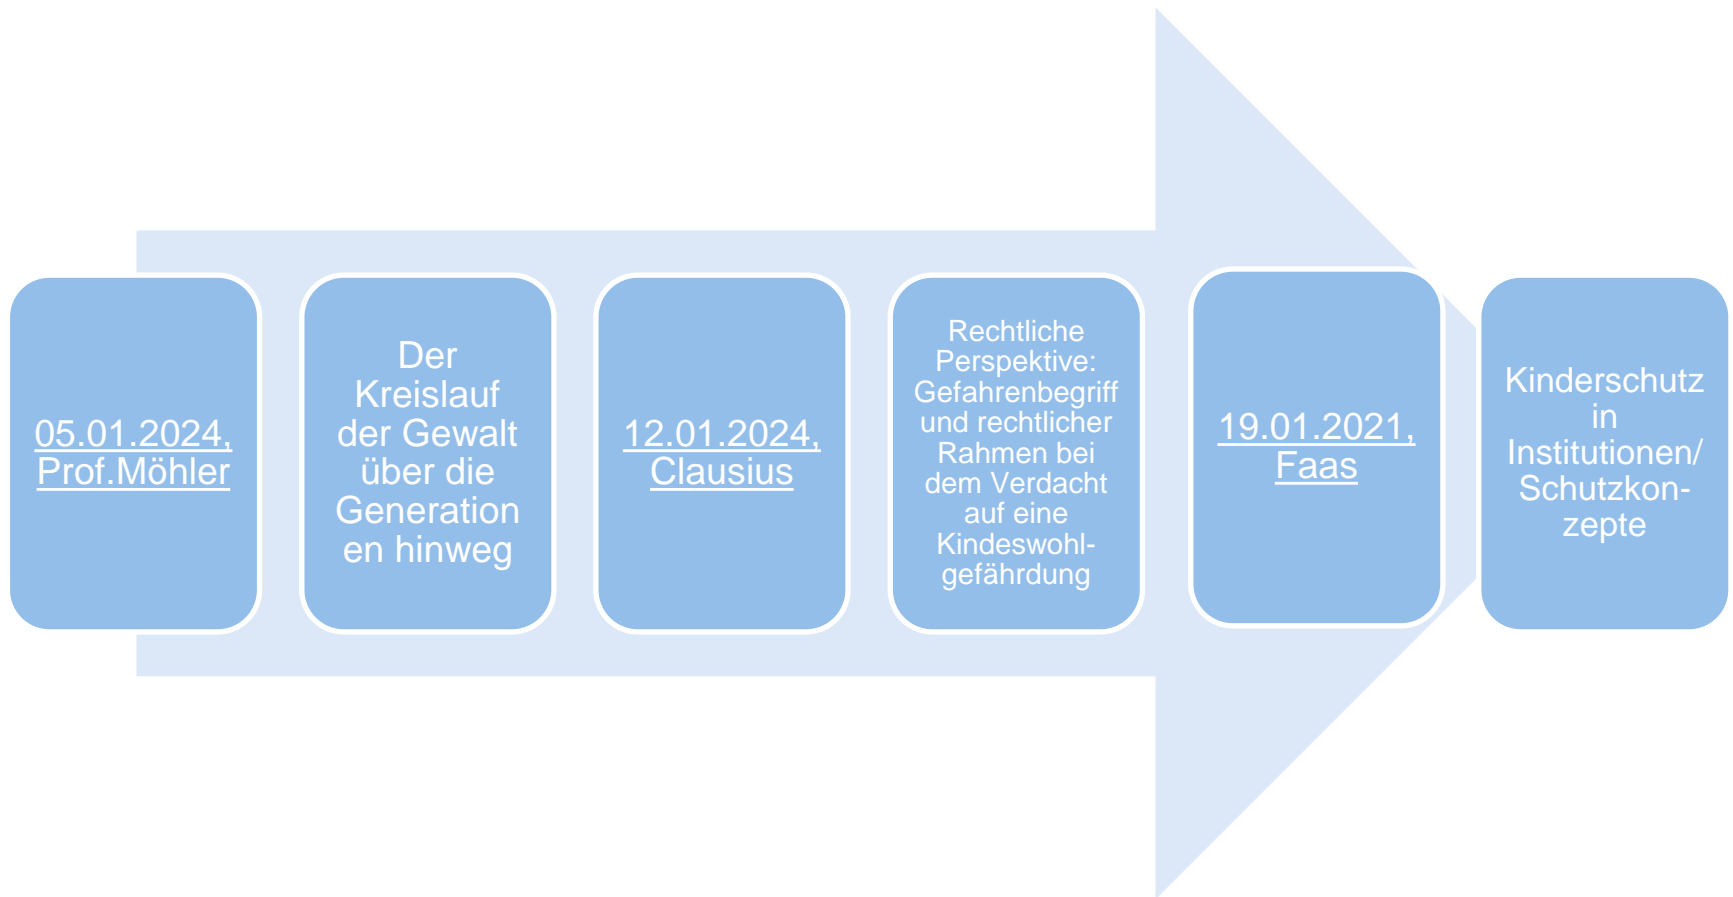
05.01.2024, Prof.Möhler

Der Kreislauf der Gewalt über die Generationen hinweg

12.01.2024, Clausius

Rechtliche Perspektive: Gefahrenbegriff und rechtlicher Rahmen bei dem Verdacht auf eine Kindeswohlgefährdung

19.01.2021, Faas

Kinderschutz in Institutionen/ Schutzkonzepte